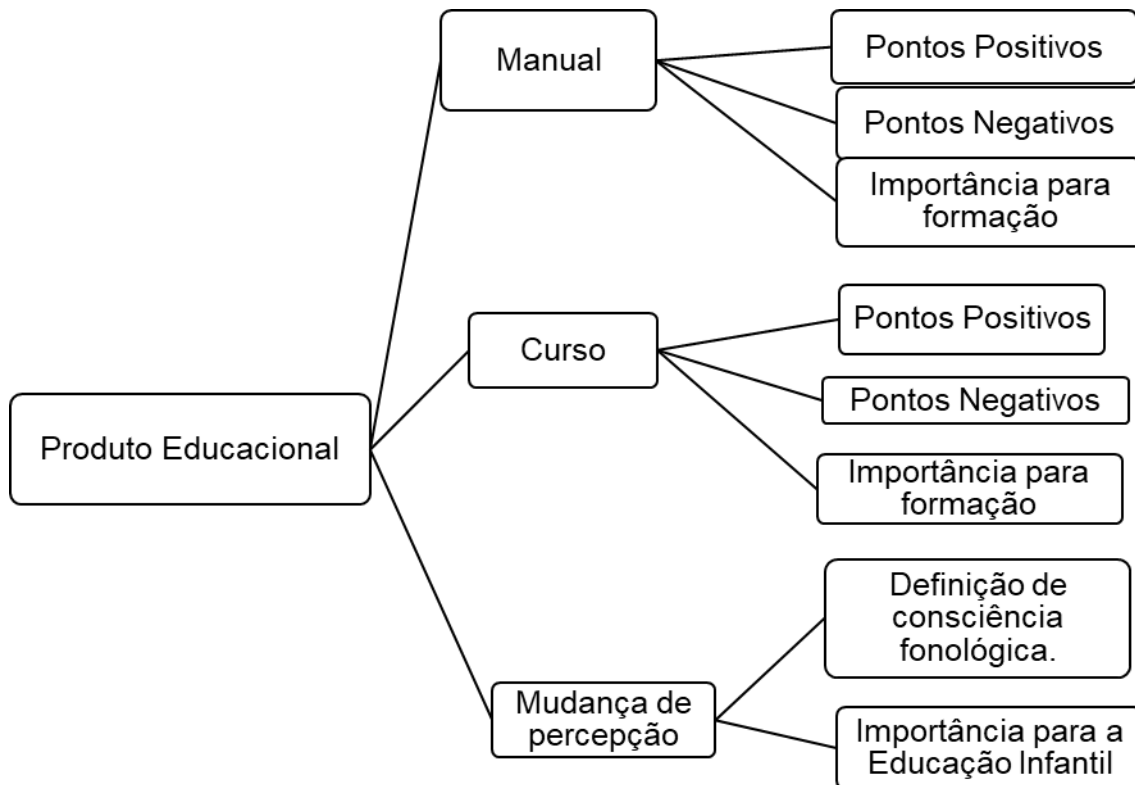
Produto Educacional

Manual

Pontos Positivos

Pontos Negativos

Importância para formação

Curso

Pontos Positivos

Pontos Negativos

Importância para formação

Mudança de percepção

Definição de consciência fonológica.

Importância para a Educação Infantil